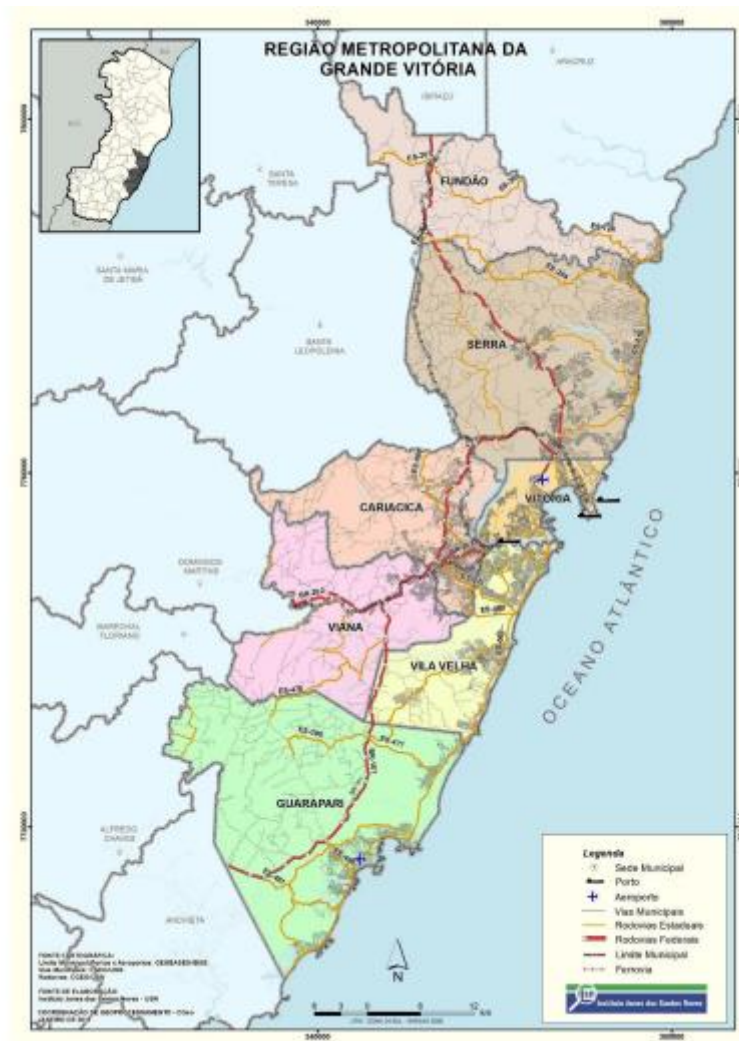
REGIÃO METROPOLITANA DA GRANDE VITÓRIA

340000

360000

IBIRAÇU

ARACRUZ

SANTA TERESA

FUNDÃO

SANTA MARIA DE JETIBÁ

SANTA LEOPOLDINA

SERRA

CARIACICA

VITÓRIA

DOMINGOS MARTINS

VIANA

MARECHAL FLORIANO

VILA VELHA

GUARAPARI

ALFREDO CHAVES

ANCHIETA

OCEANO ATLÂNTICO

N

Legenda
Sede Municipal
Porto
Aeroporto
Vias Municipais
Rodovias Estaduais
Rodovias Federais
Limite Municipal
Ferrovia

Instituto Jones dos Santos Neves

FONTE CARTOGRÁFICA:
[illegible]

FONTE DE ELABORAÇÃO:
Instituto Jones dos Santos Neves - IJSN

COORDENAÇÃO DE GEOPROCESSAMENTO - CGeo
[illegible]

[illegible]